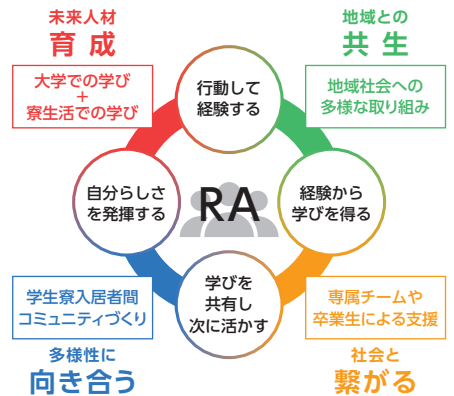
未来人材
育成

大学での学び
+
寮生活での学び

地域との
共生

地域社会への
多様な取り組み

行動して
経験する

自分らしさ
を発揮する

RA

経験から
学びを得る

学びを
共有し
次に活かす

学生寮入居者間
コミュニティづくり

多様性に
向き合う

専属チームや
卒業生による支援

社会と
繋がる